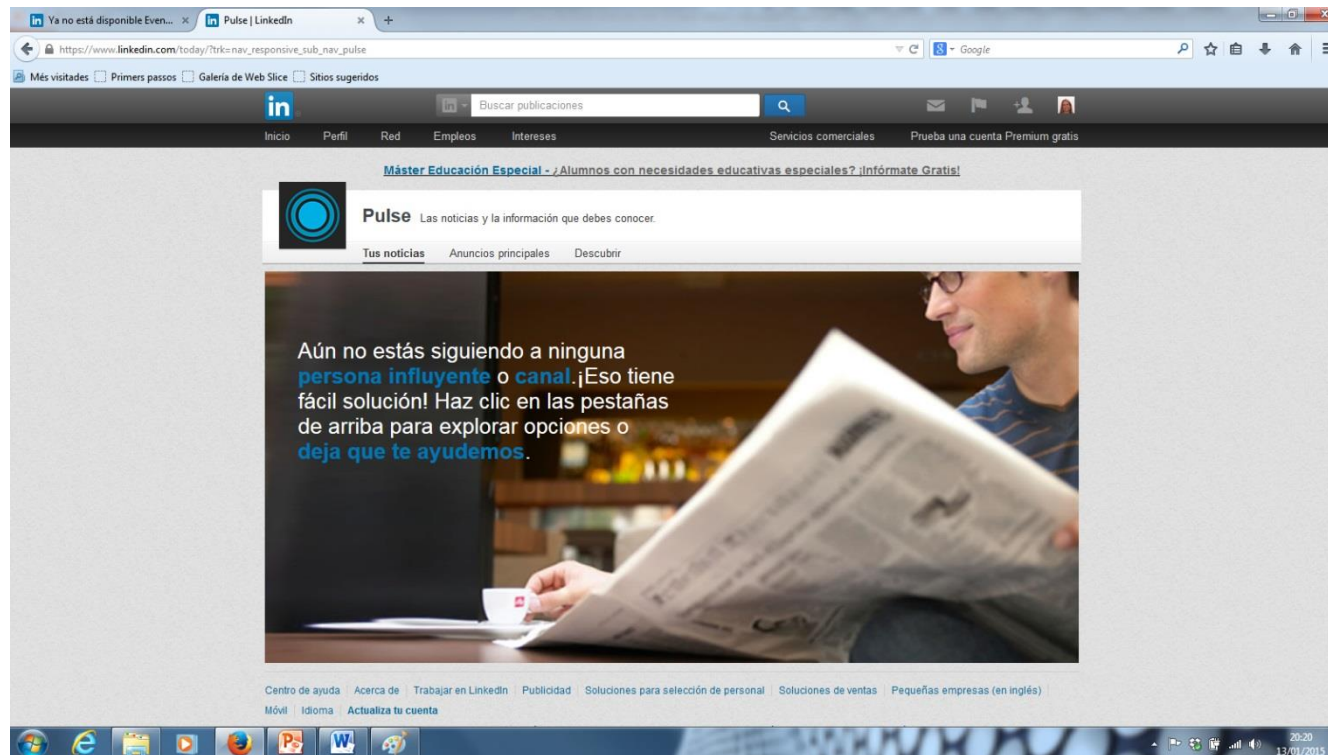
in Ya no está disponible Even... ×
in Pulse | LinkedIn ×
+

https://www.linkedin.com/today/?trk=nav_responsive_sub_nav_pulse
Google

Més visitades
Primers passos
Galeria de Web Slice
Sitios sugeridos

in
in
Buscar publicaciones

Inicio
Perfil
Red
Empleos
Intereses
Servicios comerciales
Prueba una cuenta Premium gratis

Máster Educación Especial - ¿Alumnos con necesidades educativas especiales? ¡Infórmate Gratis!

Pulse Las noticias y la información que debes conocer.

Tus noticias
Anuncios principales
Descubrir

Aún no estás siguiendo a ninguna persona influyente o canal.¡Eso tiene fácil solución! Haz clic en las pestañas de arriba para explorar opciones o deja que te ayudemos.

Centro de ayuda | Acerca de | Trabajar en LinkedIn | Publicidad | Soluciones para selección de personal | Soluciones de ventas | Pequeñas empresas (en inglés) | Móvil | Idioma | Actualiza tu cuenta

20:20
13/01/2015